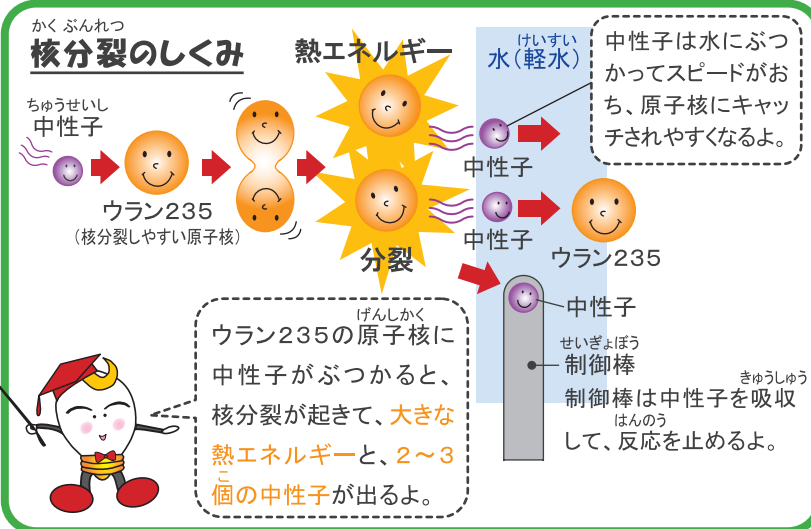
かくぶんれつ
核分裂のしくみ

ちゅうせいし
中性子

ウラン235
（核分裂しやすい原子核）

熱エネルギー

分裂

けいすい
水（軽水）

中性子

中性子

ウラン235

中性子は水にぶつかってスピードがおち、原子核にキャッチされやすくなるよ。

中性子

せいぎょぼう
制御棒

きゅうしゅう
はんのう
制御棒は中性子を吸収して、反応を止めるよ。

げんしかく
ウラン235の原子核に中性子がぶつかると、核分裂が起きて、大きな熱エネルギーと、2～3個の中性子が出るよ。
こ